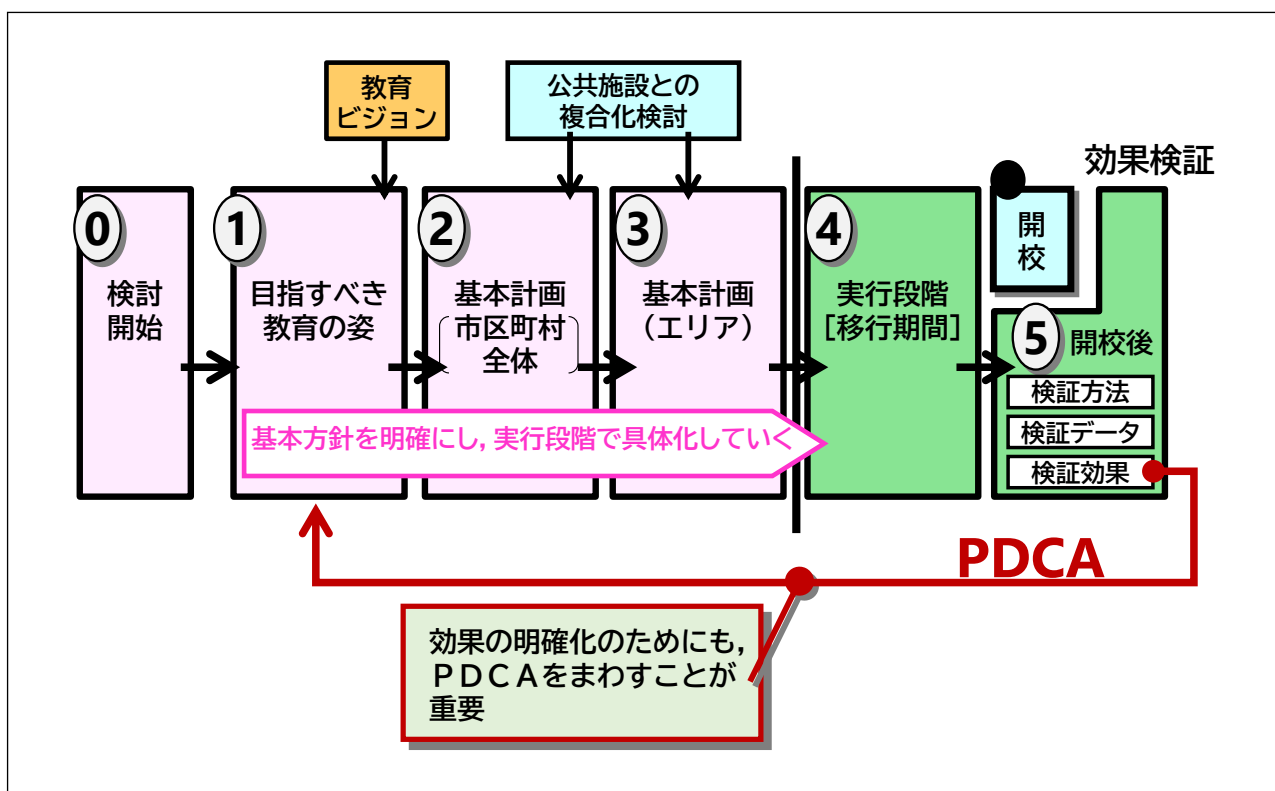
教育
ビジョン

公共施設との
複合化検討

効果検証

0
検討
開始

1
目指すべき
教育の姿

2
基本計画
市区町村
全体

3
基本計画
（エリア）

4
実行段階
［移行期間］

開
校

5
開校後

検証方法
検証データ
検証効果

基本方針を明確にし，実行段階で具体化していく

PDCA

効果の明確化のためにも，
ＰＤＣＡをまわすことが
重要